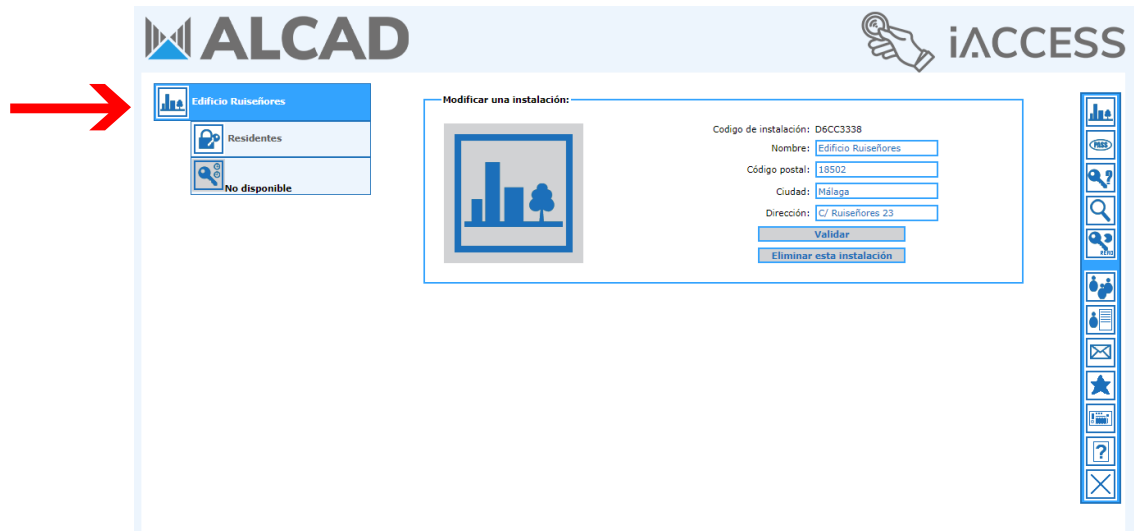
ALCAD

iACCESS

Edificio Ruiseñores

Residentes

No disponible

Modificar una instalación:

Codigo de instalación: D6CC3338

Nombre: Edificio Ruiseñores

Código postal: 18502

Ciudad: Málaga

Dirección: C/ Ruiseñores 23

Validar

Eliminar esta instalación

PASS

?